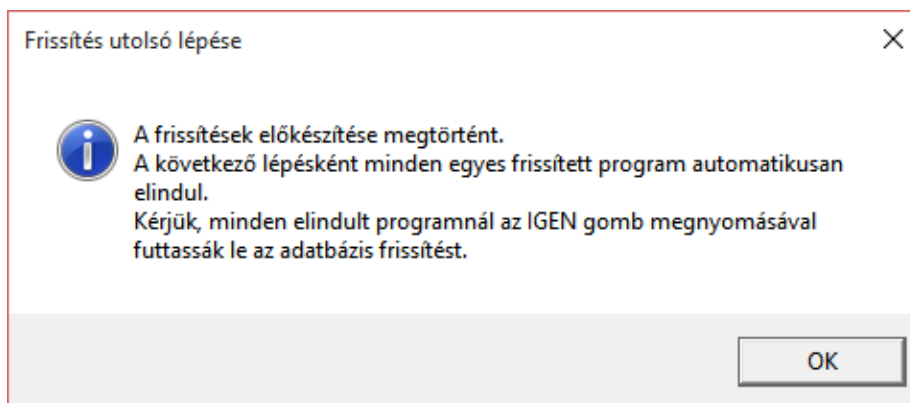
Frissítés utolsó lépése

×

A frissítések előkészítése megtörtént.
A következő lépésként minden egyes frissített program automatikusan elindul.
Kérjük, minden elindult programnál az IGEN gomb megnyomásával futtassák le az adatbázis frissítést.

OK